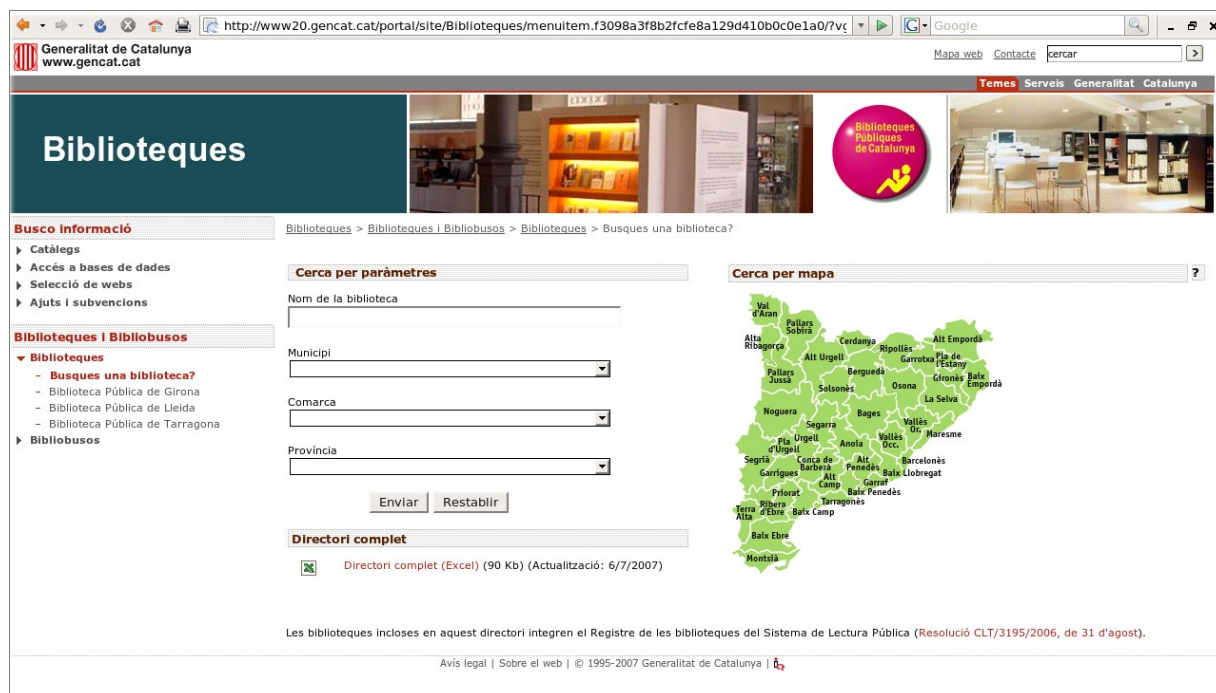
http://www20.gencat.cat/portal/site/Biblioteques/menuitem.f3098a3f8b2fcfe8a129d410b0c0e1a0/?v

Google

Generalitat de Catalunya
www.gencat.cat

Mapa web Contacte cercar

Temes Serveis Generalitat Catalunya

Biblioteques

Biblioteques Públiques de Catalunya

Busco informació
Catàlegs
Accés a bases de dades
Selecció de webs
Ajuts i subvencions

Biblioteques i Bibliobusos
Biblioteques
– Busques una biblioteca?
– Biblioteca Pública de Girona
– Biblioteca Pública de Lleida
– Biblioteca Pública de Tarragona
Bibliobusos

Biblioteques > Biblioteques i Bibliobusos > Biblioteques > Busques una biblioteca?

Cerca per paràmetres

Nom de la biblioteca

Municipi

Comarca

Província

Enviar Restablir

Directori complet

Directori complet (Excel) (90 Kb) (Actualització: 6/7/2007)

Cerca per mapa ?

Val d'Aran
Pallars Sobirà
Alta Ribagorça
Cerdanya
Alt Empordà
Ripollès
Alt Urgell
Garrotxa
Pla de l'Estany
Pallars Jussà
Berguedà
Gironès
Baix Empordà
Solsonès
Osona
La Selva
Noguera
Bages
Segarra
Vallès Or.
Maresme
Pla d'Urgell
Urgell
Anoia
Vallès Occ.
Segrià
Conca de Barberà
Alt Penedès
Barcelonès
Garrigues
Baix Llobregat
Alt Camp
Garraf
Priorat
Baix Penedès
Ribera d'Ebre
Tarragonès
Terra Alta
Baix Camp
Baix Ebre
Montsià

Les biblioteques incloses en aquest directori integren el Registre de les biblioteques del Sistema de Lectura Pública (Resolució CLT/3195/2006, de 31 d'agost).

Avís legal | Sobre el web | © 1995-2007 Generalitat de Catalunya |